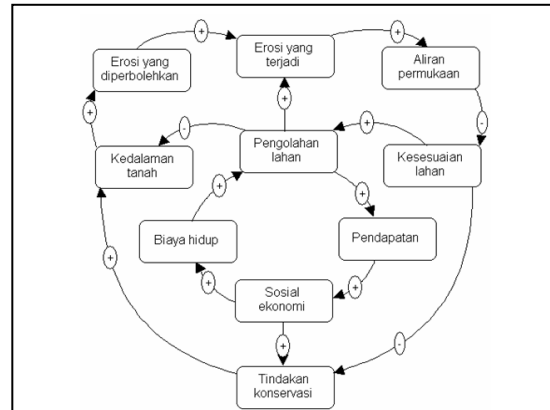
Erosi yang diperbolehkan

+

Erosi yang terjadi

+

Aliran permukaan

+

-

Kedalaman tanah

-

Pengolahan lahan

+

Kesesuaian lahan

-

+

+

Biaya hidup

+

Pendapatan

+

+

Sosial ekonomi

+

+

+

-

Tindakan konservasi